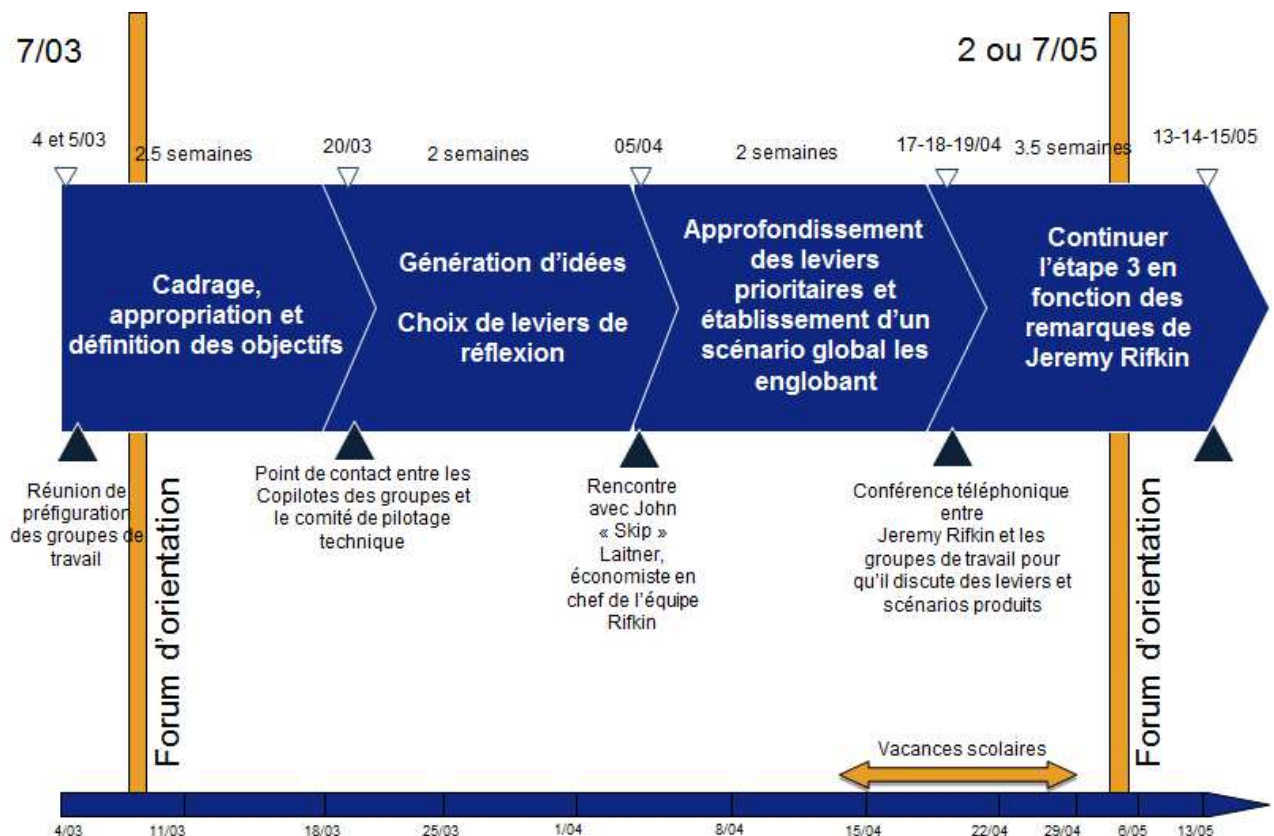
7/03

2 ou 7/05

4 et 5/03

2.5 semaines

20/03

2 semaines

05/04

2 semaines

17-18-19/04

3.5 semaines

13-14-15/05

Cadrage, appropriation et définition des objectifs

Génération d'idées

Choix de leviers de réflexion

Approfondissement des leviers prioritaires et établissement d'un scénario global les englobant

Continuer l'étape 3 en fonction des remarques de Jeremy Rifkin

Réunion de préfiguration des groupes de travail

Forum d'orientation

Point de contact entre les Copilotes des groupes et le comité de pilotage technique

Rencontre avec John « Skip » Laitner, économiste en chef de l'équipe Rifkin

Conférence téléphonique entre Jeremy Rifkin et les groupes de travail pour qu'il discute des leviers et scénarios produits

Forum d'orientation

Vacances scolaires

4/03 11/03 18/03 25/03 1/04 8/04 15/04 22/04 29/04 6/05 13/05